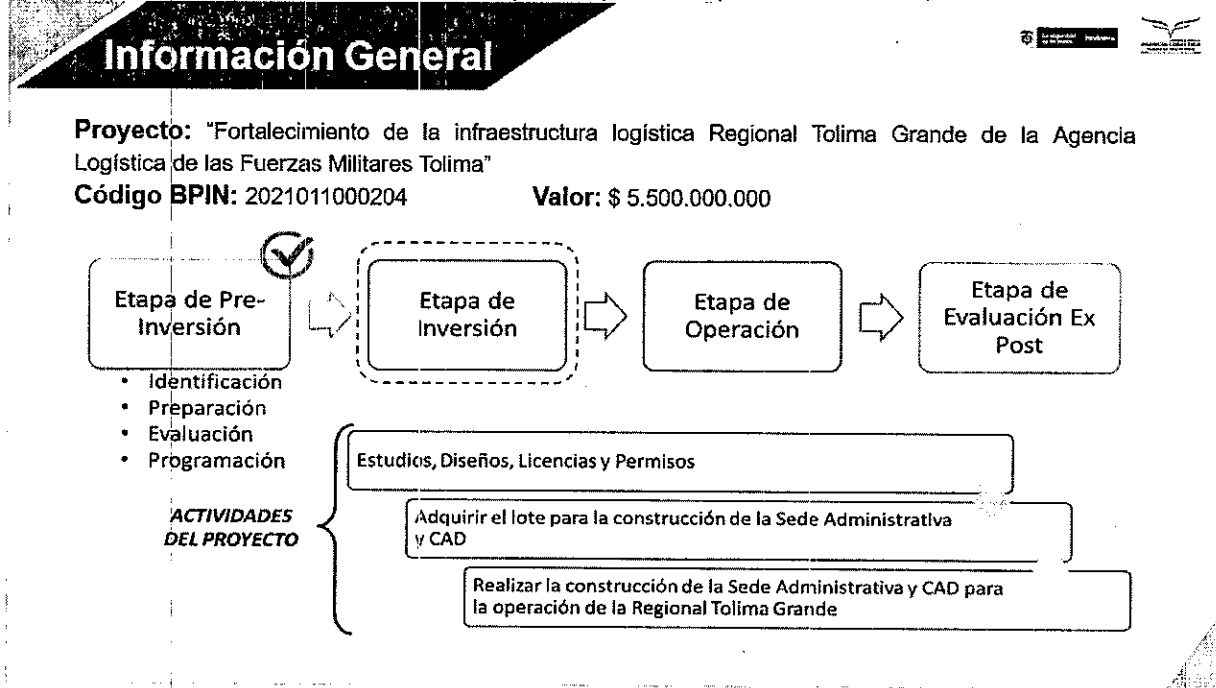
Información General

Proyecto: "Fortalecimiento de la infraestructura logística Regional Tolima Grande de la Agencia Logística de las Fuerzas Militares Tolima"
Código BPIN: 2021011000204 Valor: $ 5.500.000.000

Etapa de Pre-Inversión

Etapa de Inversión

Etapa de Operación

Etapa de Evaluación Ex Post

• Identificación
• Preparación
• Evaluación
• Programación

ACTIVIDADES DEL PROYECTO

Estudios, Diseños, Licencias y Permisos

Adquirir el lote para la construcción de la Sede Administrativa y CAD

Realizar la construcción de la Sede Administrativa y CAD para la operación de la Regional Tolima Grande